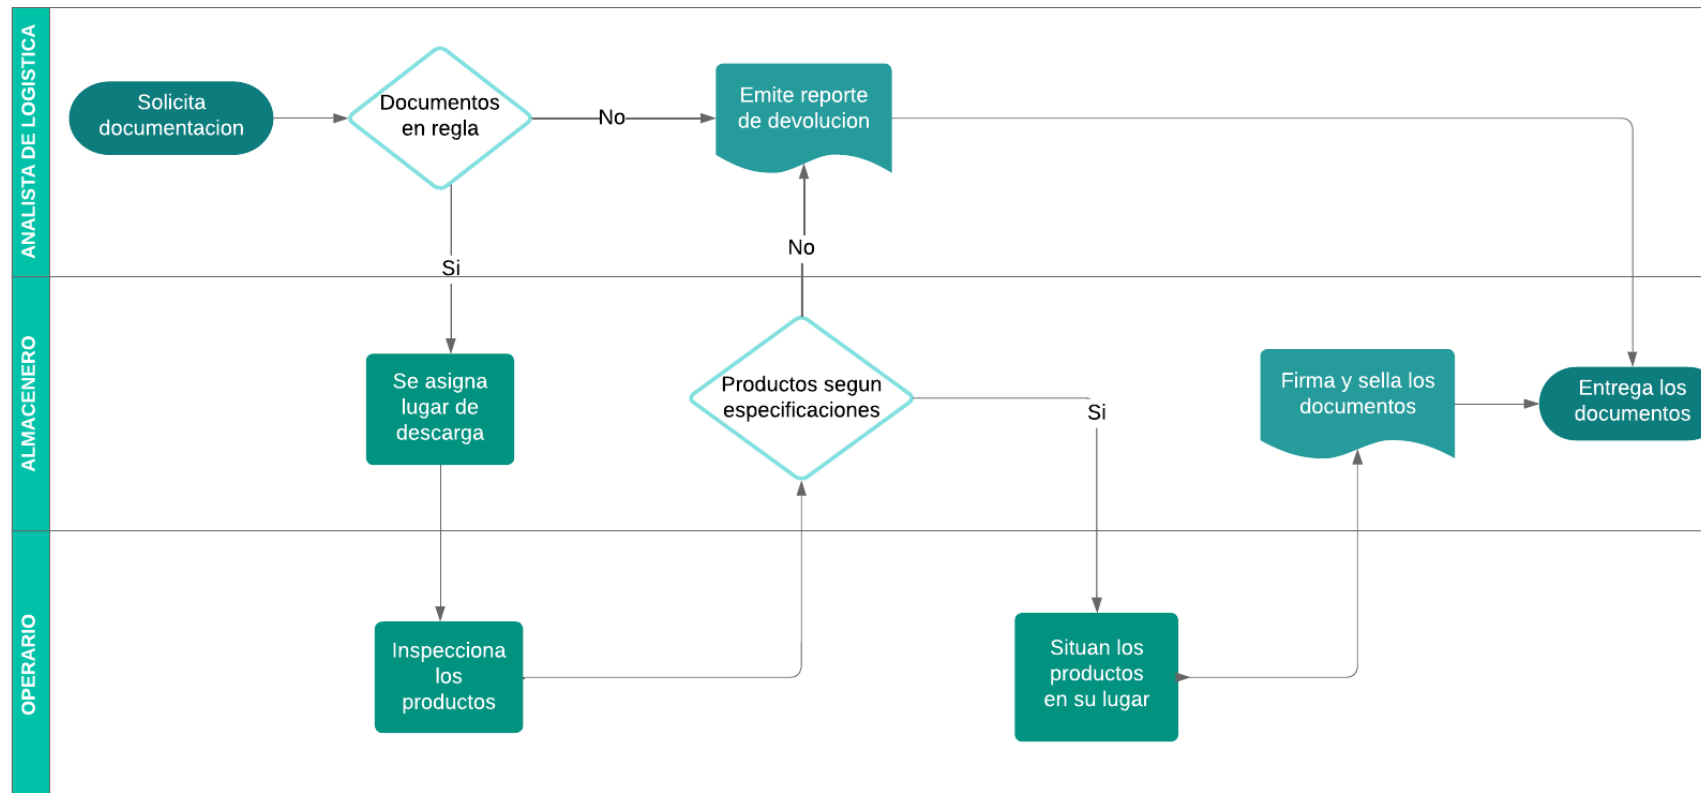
ANALISTA DE LOGISTICA

Solicita documentacion

Documentos en regla

No

Emite reporte de devolucion

Si

No

ALMACENERO

Se asigna lugar de descarga

Productos segun especificaciones

Si

Firma y sella los documentos

Entrega los documentos

OPERARIO

Inspecciona los productos

Situan los productos en su lugar